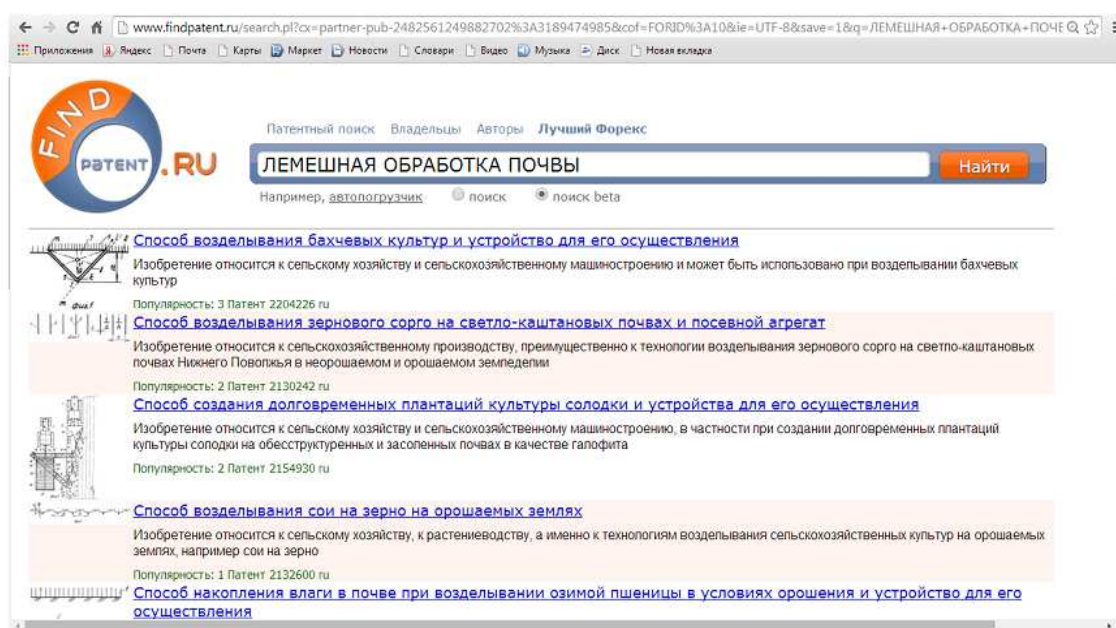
www.findpatent.ru/search.pl?cx=partner-pub-2482561249882702%3A3189474985&cof=FORID%3A10&ie=UTF-8&save=1&q=ЛЕМЕШНАЯ+ОБРАБОТКА+ПОЧВ

Приложения Яндекс Почта Карты Маркет Новости Словари Видео Музыка Диск Новая вкладка

FIND PATENT.RU

Патентный поиск Владельцы Авторы Лучший Форекс

ЛЕМЕШНАЯ ОБРАБОТКА ПОЧВЫ

Найти

Например, автопогрузчик поиск поиск beta

Способ возделывания бахчевых культур и устройство для его осуществления

Изобретение относится к сельскому хозяйству и сельскохозяйственному машиностроению и может быть использовано при возделывании бахчевых культур

Популярность: 3 Патент 2204226 ru

Способ возделывания зернового сорго на светло-каштановых почвах и посевной агрегат

Изобретение относится к сельскохозяйственному производству, преимущественно к технологии возделывания зернового сорго на светло-каштановых почвах Нижнего Поволжья в неорошаемом и орошаемом земледелии

Популярность: 2 Патент 2130242 ru

Способ создания долговременных плантаций культуры солодки и устройства для его осуществления

Изобретение относится к сельскому хозяйству и сельскохозяйственному машиностроению, в частности при создании долговременных плантаций культуры солодки на обесструктуренных и засоленных почвах в качестве галофита

Популярность: 2 Патент 2154930 ru

Способ возделывания сои на зерно на орошаемых землях

Изобретение относится к сельскому хозяйству, к растениеводству, а именно к технологиям возделывания сельскохозяйственных культур на орошаемых землях, например сои на зерно

Популярность: 1 Патент 2132600 ru

Способ накопления влаги в почве при возделывании озимой пшеницы в условиях орошения и устройство для его осуществления